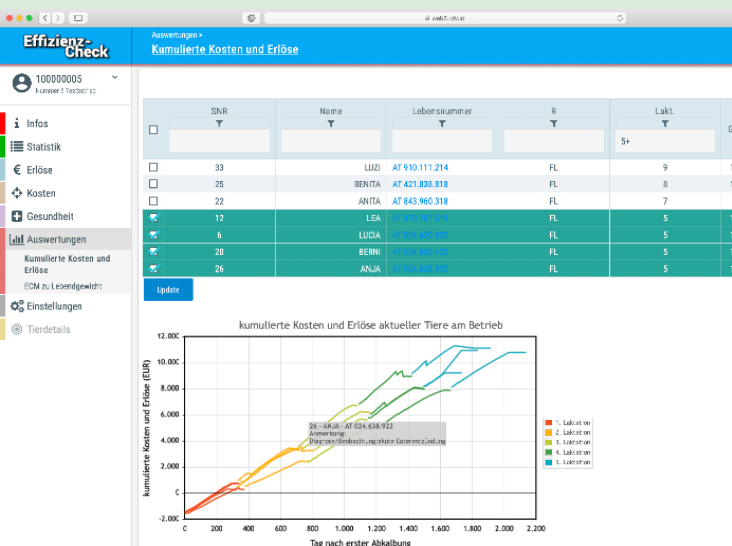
Effizienz-Check

Auswertungen >
Kumulierte Kosten und Erlöse

100000005
Nummer 5 Testbetrieb

Infos
Statistik
Erlöse
Kosten
Gesundheit
Auswertungen
Kumulierte Kosten und Erlöse
ECM zu Lebendgewicht
Einstellungen
Tierdetails

| | SNR | Name | Lebensnummer | R | Lakt. | G |
|---|---|---|---|---|---|---|
| | | | | | 5+ | |
| | 33 | LUZI | AT 910.111.214 | FL | 9 | |
| | 25 | BENTA | AT 421.838.818 | FL | 8 | |
| | 22 | ANTA | AT 843.960.318 | FL | 7 | |
| | 12 | LEA | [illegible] | FL | 5 | |
| | 6 | LUCIA | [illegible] | FL | 5 | |
| | 20 | BERNI | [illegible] | FL | 5 | |
| | 26 | ANJA | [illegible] | FL | 5 | |

Update

kumulierte Kosten und Erlöse aktueller Tiere am Betrieb

kumulierte Kosten und Erlöse (EUR)

12.000
10.000
8.000
6.000
4.000
2.000
0
-2.000

0 200 400 600 800 1.000 1.200 1.400 1.600 1.800 2.000 2.200

Tag nach erster Abkalbung

26 - ANJA - AT 024.638.922
Anmerkung:
Diagnose/Beobachtung:akute Euterentzündung

1. Laktation
2. Laktation
3. Laktation
4. Laktation
5. Laktation